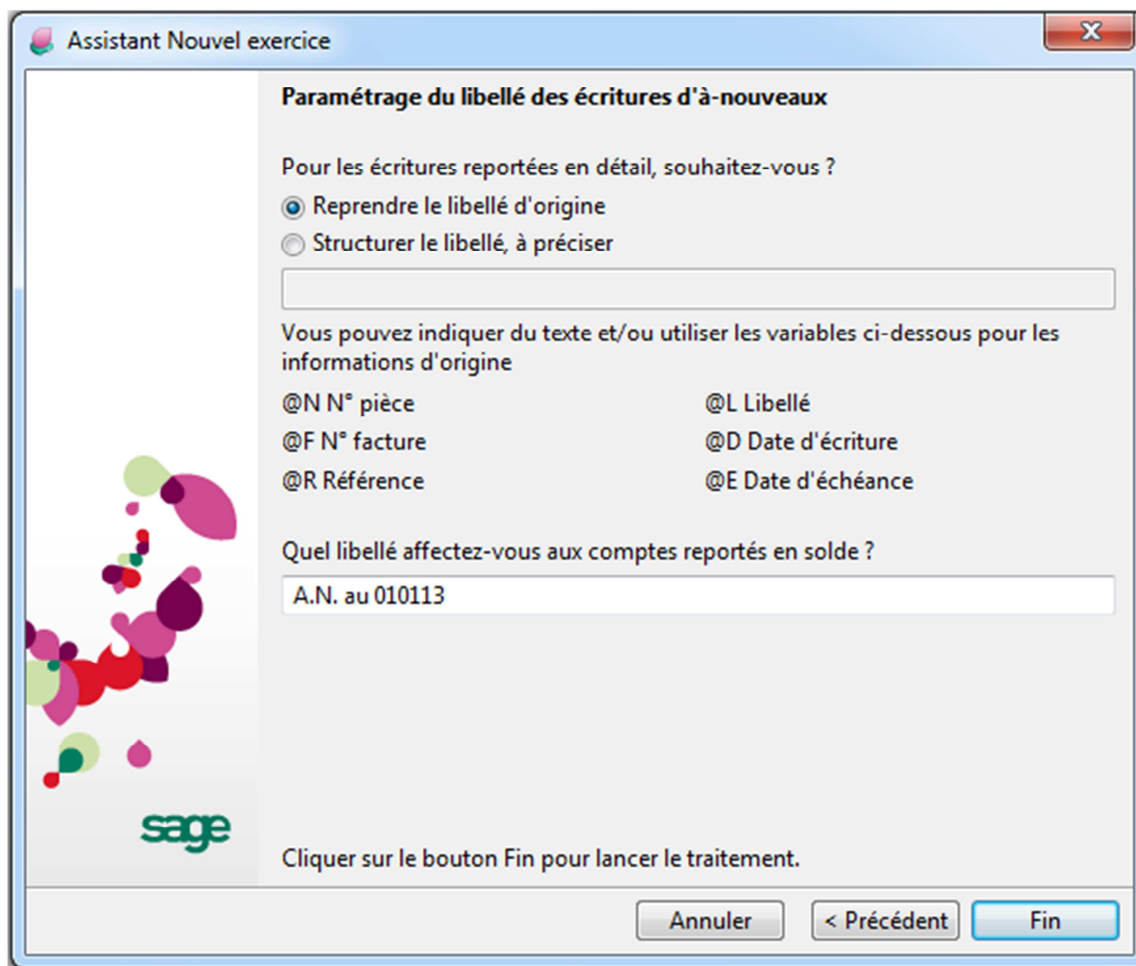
Assistant Nouvel exercice

Paramétrage du libellé des écritures d'à-nouveaux

Pour les écritures reportées en détail, souhaitez-vous ?

Reprendre le libellé d'origine

Structurer le libellé, à préciser

Vous pouvez indiquer du texte et/ou utiliser les variables ci-dessous pour les informations d'origine

@N N° pièce

@F N° facture

@R Référence

@L Libellé

@D Date d'écriture

@E Date d'échéance

Quel libellé affectez-vous aux comptes reportés en solde ?

A.N. au 010113

sage

Cliquer sur le bouton Fin pour lancer le traitement.

Annuler

< Précédent

Fin